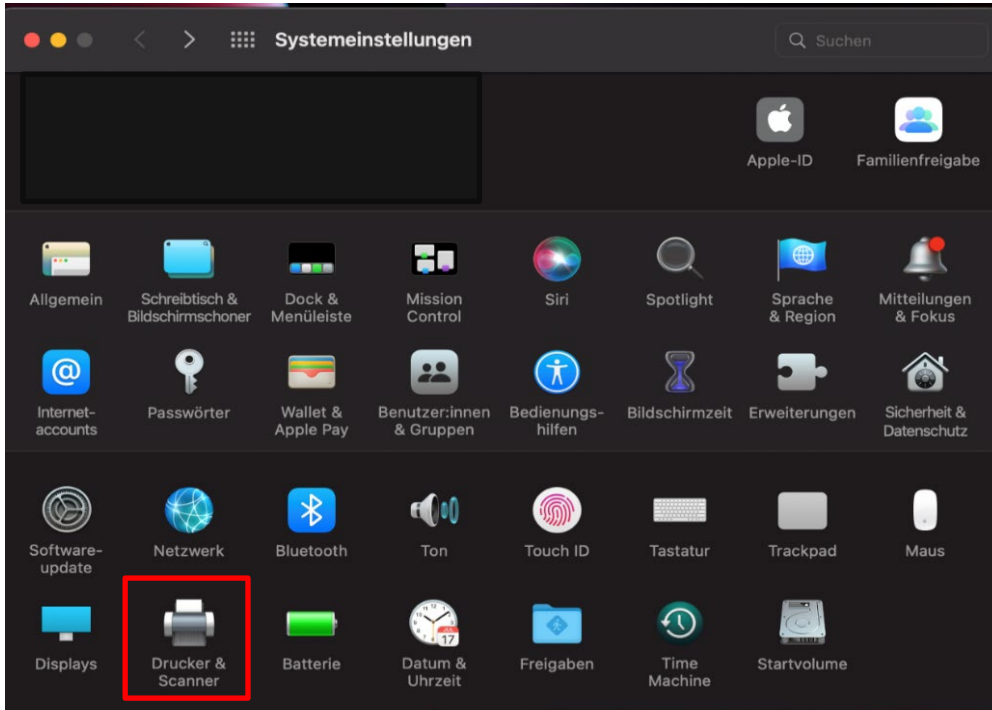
Systemeinstellungen

Suchen

Apple-ID

Familienfreigabe

Allgemein

Schreibtisch & Bildschirmschoner

Dock & Menüleiste

Mission Control

Siri

Spotlight

Sprache & Region

Mitteilungen & Fokus

Internetaccounts

Passwörter

Wallet & Apple Pay

Benutzer:innen & Gruppen

Bedienungshilfen

Bildschirmzeit

Erweiterungen

Sicherheit & Datenschutz

Softwareupdate

Netzwerk

Bluetooth

Ton

Touch ID

Tastatur

Trackpad

Maus

Displays

Drucker & Scanner

Batterie

Datum & Uhrzeit

Freigaben

Time Machine

Startvolume